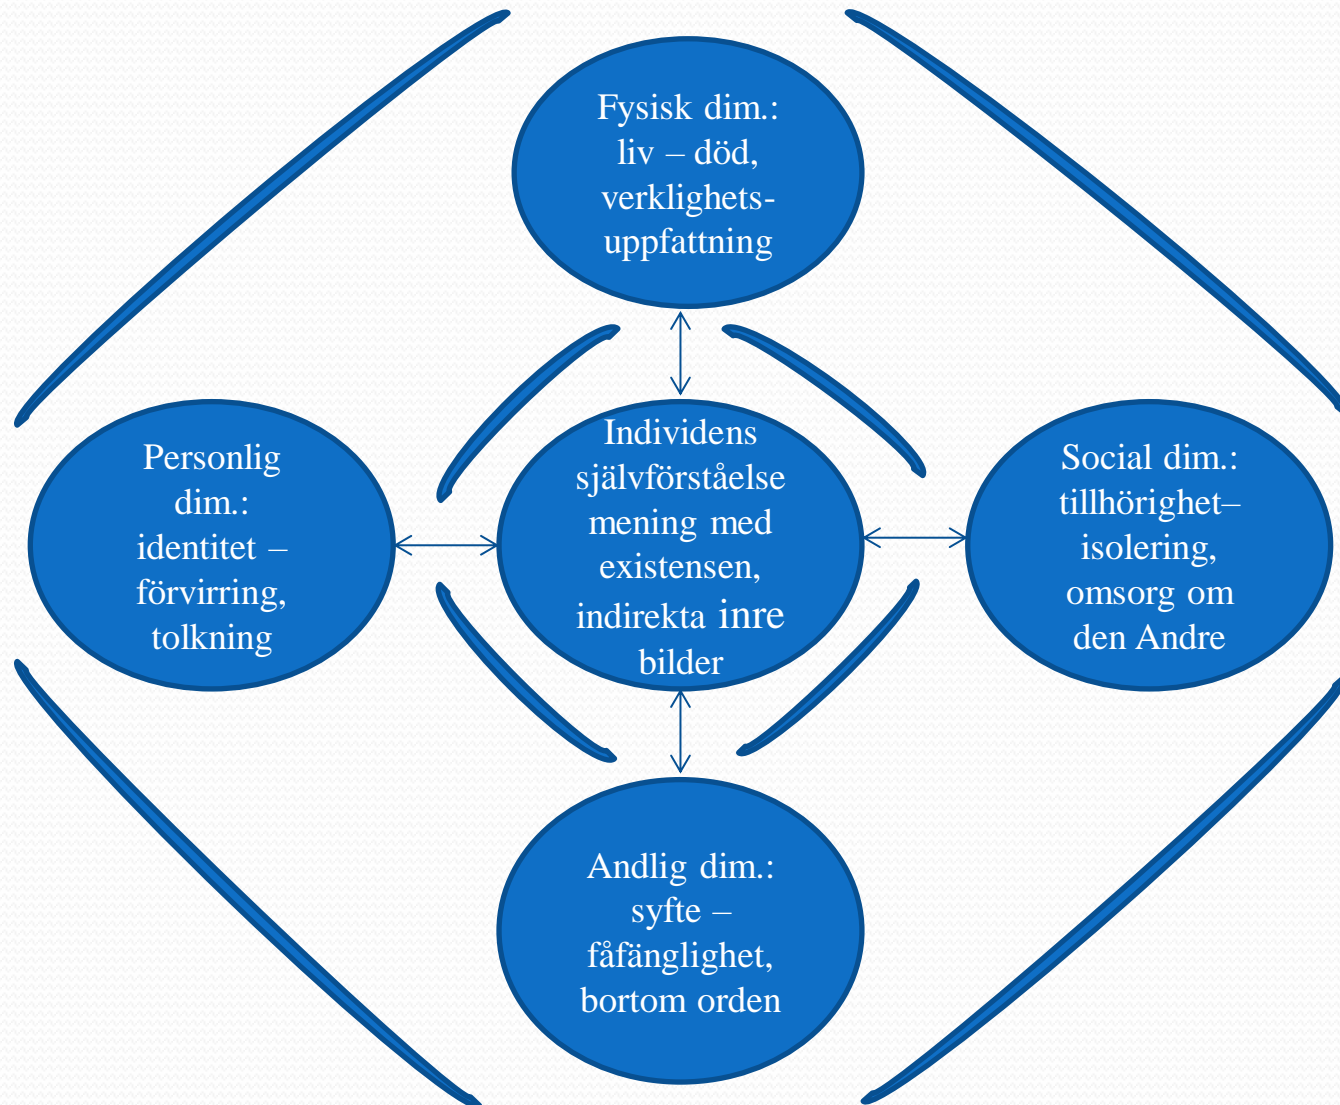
Fysisk dim.: liv – död, verklighetsuppfattning

Personlig dim.: identitet – förvirring, tolkning

Individens självförståelse mening med existensen, indirekta inre bilder

Social dim.: tillhörighet– isolering, omsorg om den Andre

Andlig dim.: syfte – fåfänglighet, bortom orden